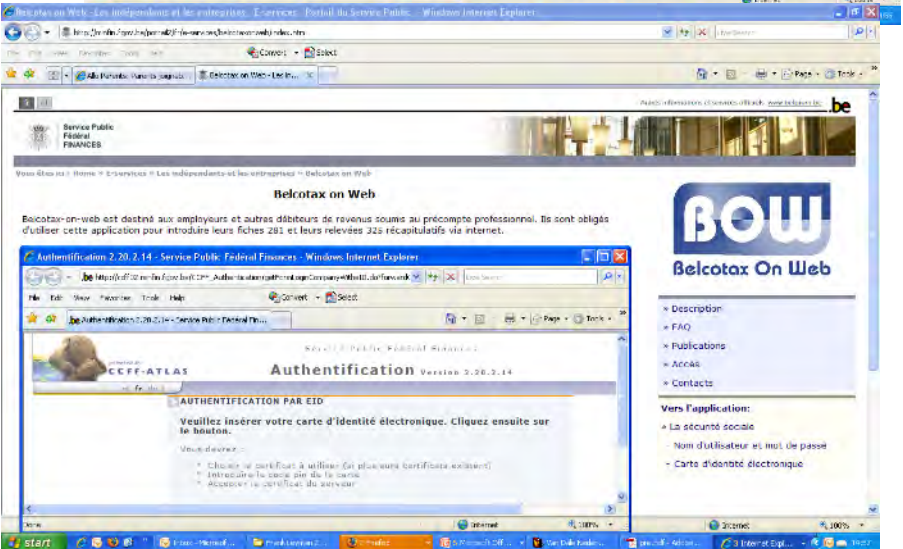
Belcotax on Web - Les indépendants et les entreprises - E-services - Portail du Service Public - Windows Internet Explorer

File Edit View Favorites Tools Help

Convert Select

Alle Portal... Belcotax on Web - Les in...

Page Tools

Autres informations et services officiels: www.belgium.be

Service Public Fédéral FINANCES

Vous êtes ici > Home > E-services > Les indépendants et les entreprises > Belcotax on Web

Belcotax on Web

Belcotax-on-web est destiné aux employeurs et autres débiteurs de revenus soumis au précompte professionnel. Ils sont obligés d'utiliser cette application pour introduire leurs fiches 281 et leurs relevées 325 récapitulatifs via internet.

BOW
Belcotax On Web

» Description
» FAQ
» Publications
» Accès
» Contacts

Vers l'application:
» La sécurité sociale
- Nom d'utilisateur et mot de passe
- Carte d'identité électronique

Authentification 2.20.2.14 - Service Public Fédéral Finances - Windows Internet Explorer

Live Search

File Edit View Favorites Tools Help

Convert Select

Authentification 2.20.2.14 - Service Public Fédéral Fin...

Page Tools

CCFF-ATLAS

Service Public Fédéral Finances

Authentification Version 2.20.2.14

AUTHENTIFICATION PAR EID

Veuillez insérer votre carte d'identité électronique. Cliquez ensuite sur le bouton.

Vous devez :
* Choisir le certificat à utiliser (si plusieurs certificats existent)
* Introduire le code pin de la carte
* Accepter le certificat du serveur

Done Internet 100%

Internet 100%

start

Inbox - Microsoft... Frank Lievens 2... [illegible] 3 Microsoft Off... Van Dale Neder... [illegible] 3 Internet Expl...